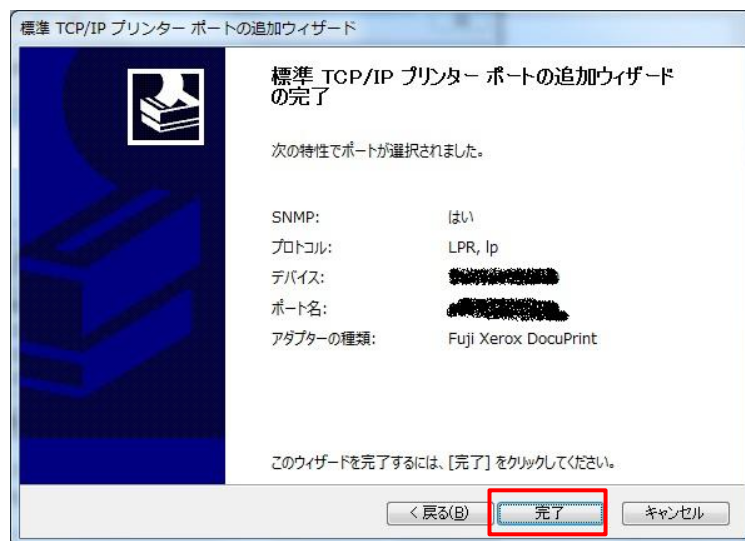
標準 TCP/IP プリンター ポートの追加ウィザード

標準 TCP/IP プリンター ポートの追加ウィザードの完了

次の特性でポートが選択されました。

SNMP: はい
プロトコル: LPR, lp
デバイス: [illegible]
ポート名: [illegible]
アダプターの種類: Fuji Xerox DocuPrint

このウィザードを完了するには、[完了] をクリックしてください。

< 戻る(B)
完了
キャンセル